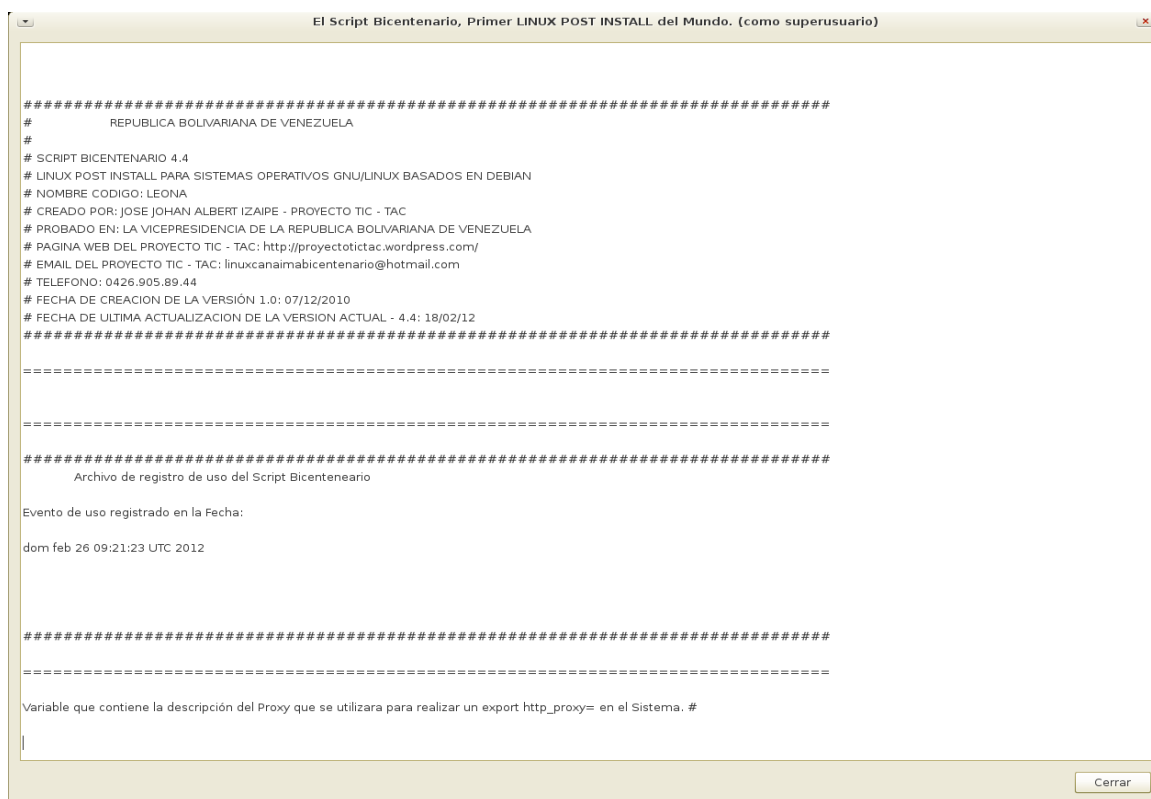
El Script Bicentenario, Primer LINUX POST INSTALL del Mundo. (como superusuario)

##########################################################################
# REPUBLICA BOLIVARIANA DE VENEZUELA
#
# SCRIPT BICENTENARIO 4.4
# LINUX POST INSTALL PARA SISTEMAS OPERATIVOS GNU/LINUX BASADOS EN DEBIAN
# NOMBRE CODIGO: LEONA
# CREADO POR: JOSE JOHAN ALBERT IZAIPE - PROYECTO TIC - TAC
# PROBADO EN: LA VICEPRESIDENCIA DE LA REPUBLICA BOLIVARIANA DE VENEZUELA
# PAGINA WEB DEL PROYECTO TIC - TAC: http://proyectotictac.wordpress.com/
# EMAIL DEL PROYECTO TIC - TAC: linuxcanaimabicentenario@hotmail.com
# TELEFONO: 0426.905.89.44
# FECHA DE CREACION DE LA VERSIÓN 1.0: 07/12/2010
# FECHA DE ULTIMA ACTUALIZACION DE LA VERSION ACTUAL - 4.4: 18/02/12
##########################################################################

==========================================================================

==========================================================================

##########################################################################
Archivo de registro de uso del Script Bicenteneario

Evento de uso registrado en la Fecha:

dom feb 26 09:21:23 UTC 2012

##########################################################################

==========================================================================

Variable que contiene la descripción del Proxy que se utilizara para realizar un export http_proxy= en el Sistema. #

Cerrar